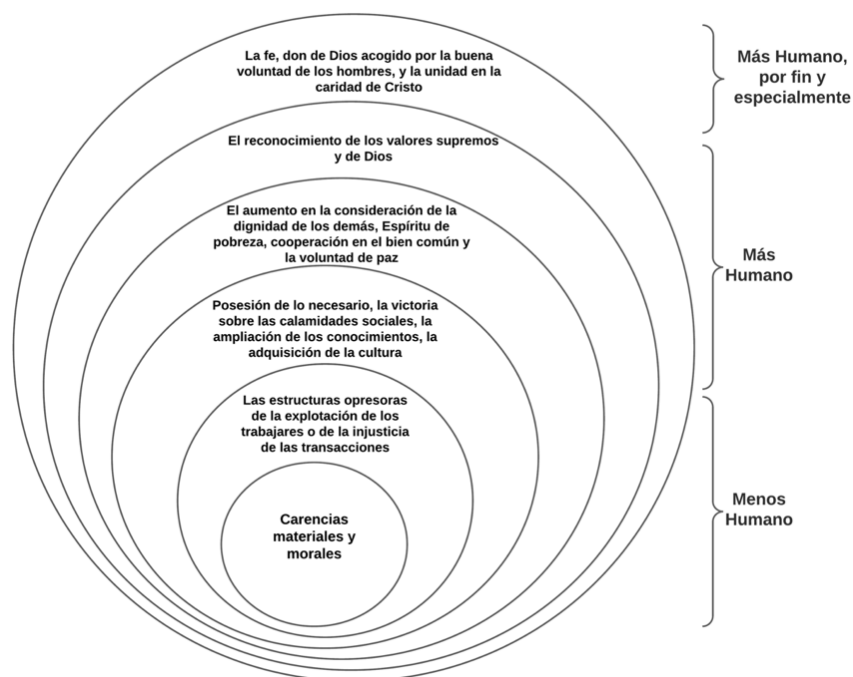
La fe, don de Dios acogido por la buena voluntad de los hombres, y la unidad en la caridad de Cristo

Más Humano, por fin y especialmente

El reconocimiento de los valores supremos y de Dios

El aumento en la consideración de la dignidad de los demás, Espíritu de pobreza, cooperación en el bien común y la voluntad de paz

Más Humano

Posesión de lo necesario, la victoria sobre las calamidades sociales, la ampliación de los conocimientos, la adquisición de la cultura

Las estructuras opresoras de la explotación de los trabajares o de la injusticia de las transacciones

Menos Humano

Carencias materiales y morales